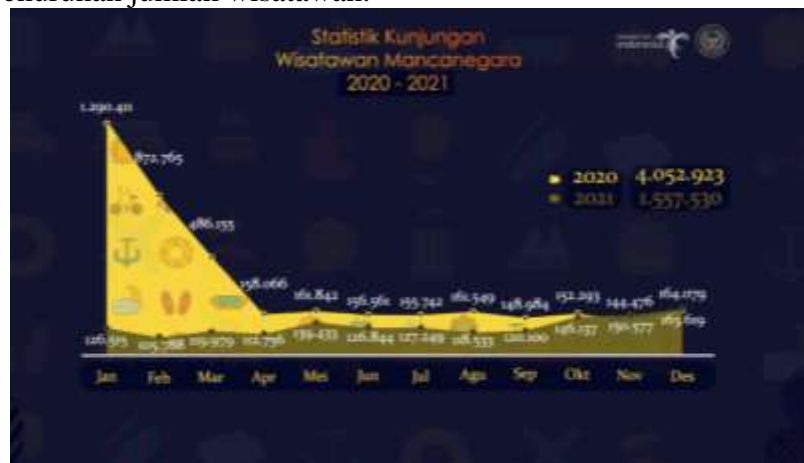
jumlah wisatawan.

Statistik Kunjungan
Wisatawan Mancanegara
2020 - 2021

indonesia

1.290.411
872.765
486.155
158.066
161.842
156.561
155.742
161.549
148.984
152.293
144.476
164.079

126.595
105.288
119.979
112.796
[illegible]
126.844
127.249
118.533
120.100
136.137
150.577
163.619

2020 4.052.923
2021 1.557.530

Jan Feb Mar Apr Mei Jun Jul Agu Sep Okt Nov Des